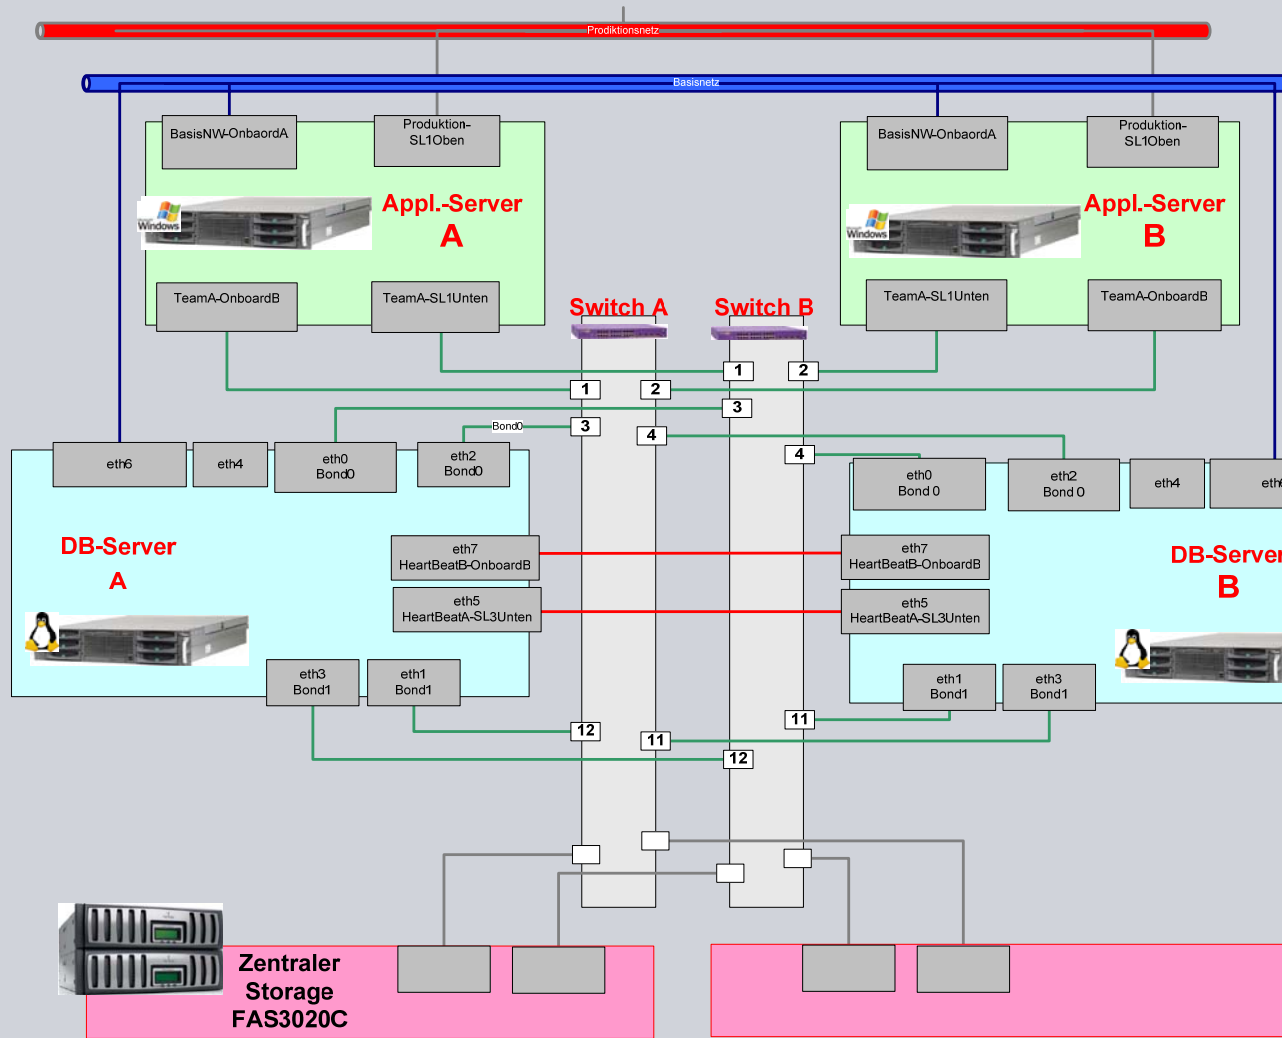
Prodiktionsnetz

Basisnetz

BasisNW-OnbaordA

Produktion-SL1Oben

Windows

Appl.-Server A

TeamA-OnboardB

TeamA-SL1Unten

BasisNW-OnbaordA

Produktion-SL1Oben

Windows

Appl.-Server B

TeamA-SL1Unten

TeamA-OnboardB

Switch A

Switch B

1

2

1

2

3

Bond0

3

4

4

eth6

eth4

eth0 Bond0

eth2 Bond0

eth0 Bond 0

eth2 Bond 0

eth4

eth

DB-Server A

eth7 HeartBeatB-OnboardB

eth5 HeartBeatA-SL3Unten

eth7 HeartBeatB-OnboardB

eth5 HeartBeatA-SL3Unten

DB-Server B

eth3 Bond1

eth1 Bond1

eth1 Bond1

eth3 Bond1

12

11

11

12

Zentraler Storage FAS3020C